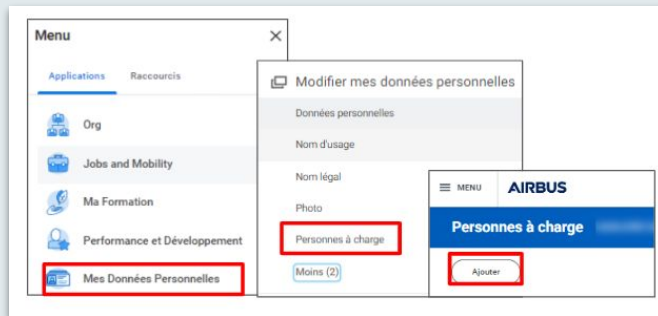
Menu
×
Applications
Raccourcis
Org
Jobs and Mobility
Ma Formation
Performance et Développement
Mes Données Personnelles

Modifier mes données personnelles
Données personnelles
Nom d'usage
Nom légal
Photo
Personnes à charge
Moins (2)

≡ MENU
AIRBUS
Personnes à charge
Ajouter